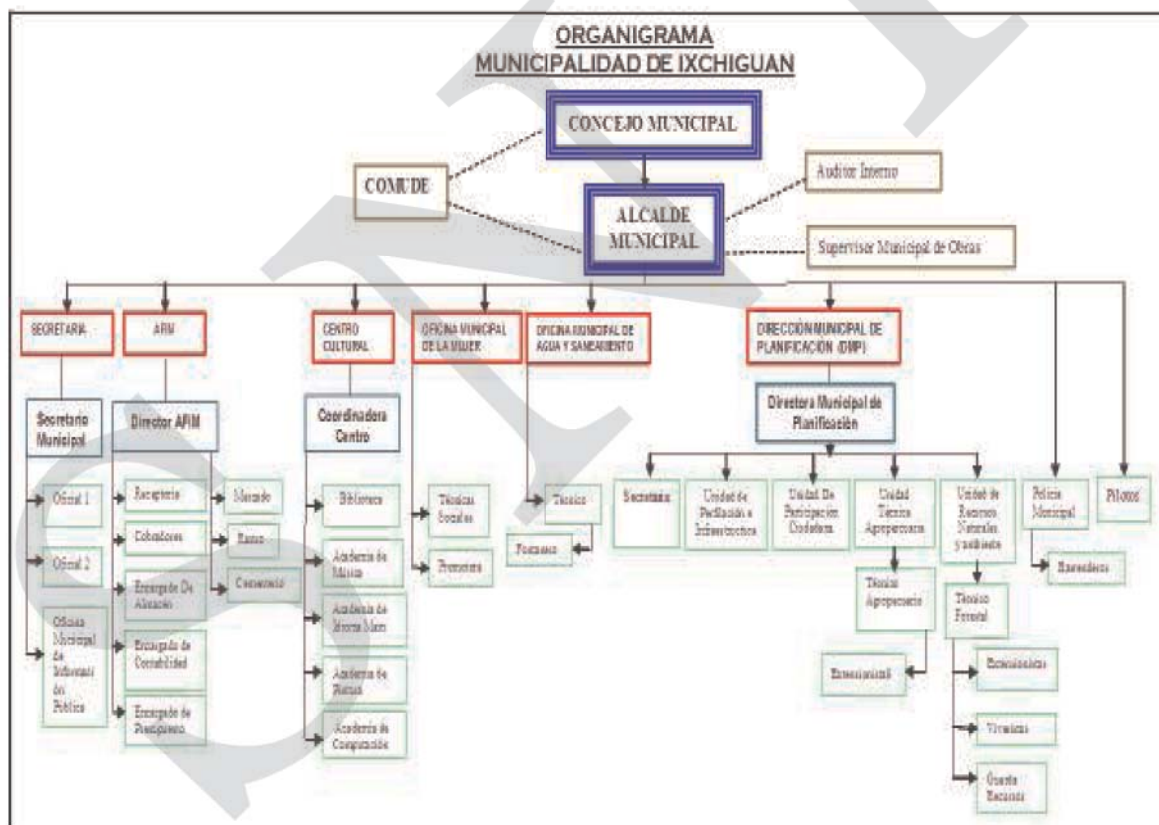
ORGANIGRAMA
MUNICIPALIDAD DE IXCHIGUAN

CONCEJO MUNICIPAL

COMUDE

Auditor Interno

ALCALDE MUNICIPAL

Supervisor Municipal de Obras

SECRETARIA

AFIM

CENTRO CULTURAL

OFICINA MUNICIPAL DE LA MUJER

OFICINA MUNICIPAL DE AGUA Y SANEAMIENTO

DIRECCION MUNICIPAL DE PLANIFICACION (DMP)

Secretario Municipal

Oficial 1

Oficial 2

Oficina Municipal de Informacion Publica

Director AFIM

Receptoria

Cobradores

Encargado De Almacén

Encargado de Contabilidad

Encargado de Presupuesto

Mercado

Rastro

Cementerio

Coordinadora Centro

Biblioteca

Academia de Música

Academia de Marimba

Academia de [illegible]

Academia de Computación

Técnicas Sociales

Promotora

Técnico

Fontanero

Directora Municipal de Planificación

Secretaria

Unidad de Planificación e Infraestructura

Unidad De Participación Ciudadana

Unidad Técnica Agropecuaria

Técnico Agropecuario

Extensionistas

Unidad de Recursos Naturales y ambiente

Técnico Forestal

Extensionistas

Viveristas

Guarda Recursos

Policía Municipal

Encargados

Pilotos